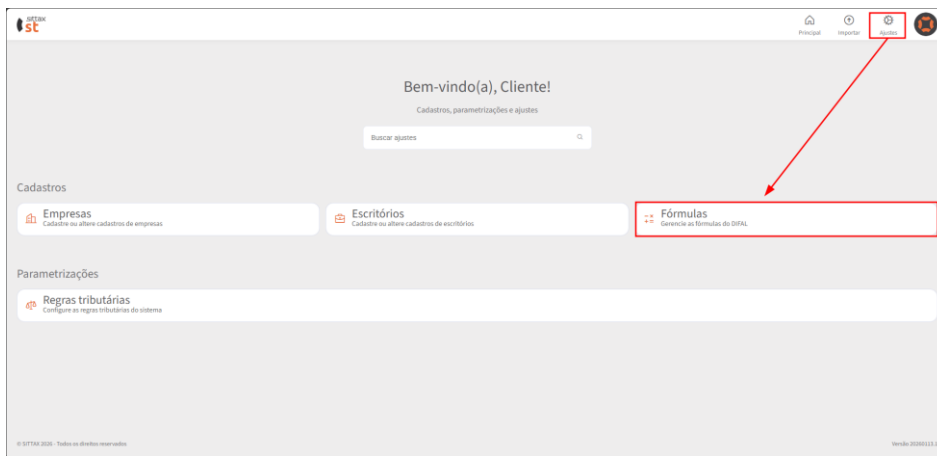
sittax st

Principal Importar Ajustes

Bem-vindo(a), Cliente!

Cadastros, parametrizações e ajustes

Buscar ajustes

Cadastros

Empresas
Cadastre ou altere cadastros de empresas

Escritórios
Cadastre ou altere cadastros de escritórios

Fórmulas
Gerencie as fórmulas do DIFAL

Parametrizações

Regras tributárias
Configure as regras tributárias do sistema

© SITTAX 2020 - Todos os direitos reservados

Versão 20200113.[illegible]